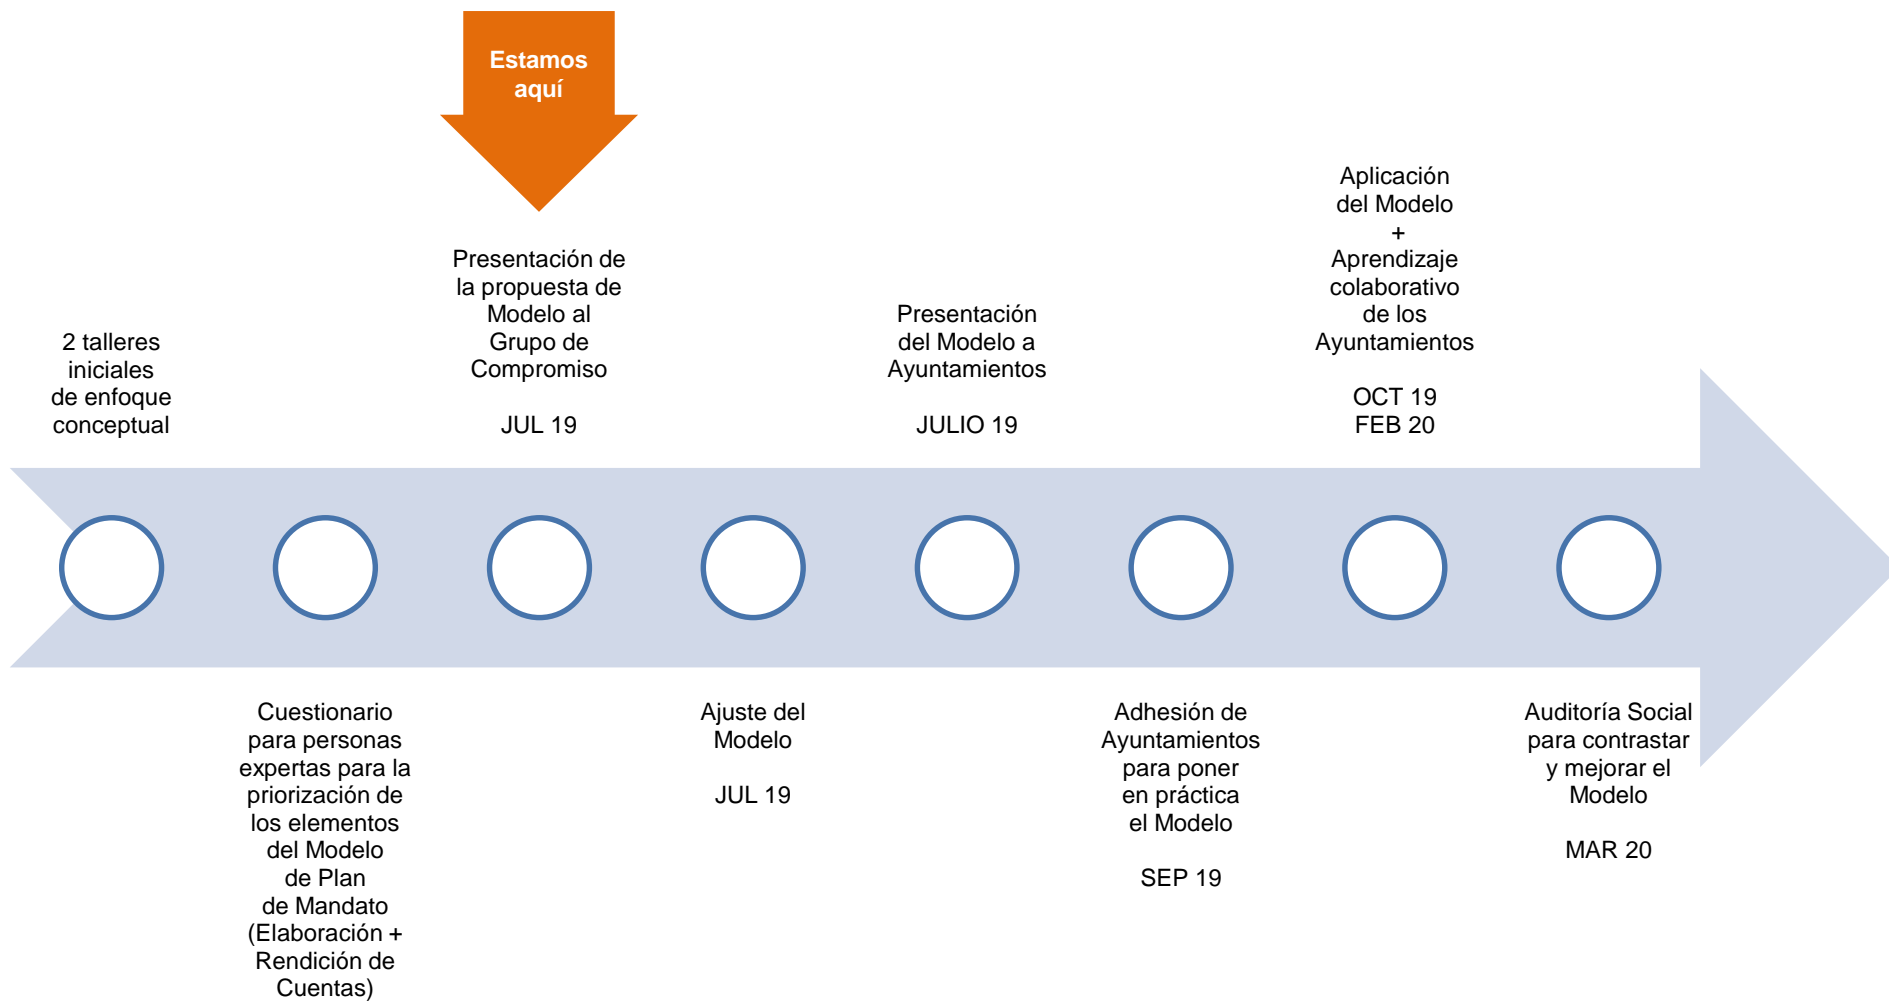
Estamos aquí

2 talleres iniciales de enfoque conceptual

Presentación de la propuesta de Modelo al Grupo de Compromiso

JUL 19

Presentación del Modelo a Ayuntamientos

JULIO 19

Aplicación del Modelo + Aprendizaje colaborativo de los Ayuntamientos

OCT 19
FEB 20

Cuestionario para personas expertas para la priorización de los elementos del Modelo de Plan de Mandato (Elaboración + Rendición de Cuentas)

Ajuste del Modelo

JUL 19

Adhesión de Ayuntamientos para poner en práctica el Modelo

SEP 19

Auditoría Social para contrastar y mejorar el Modelo

MAR 20